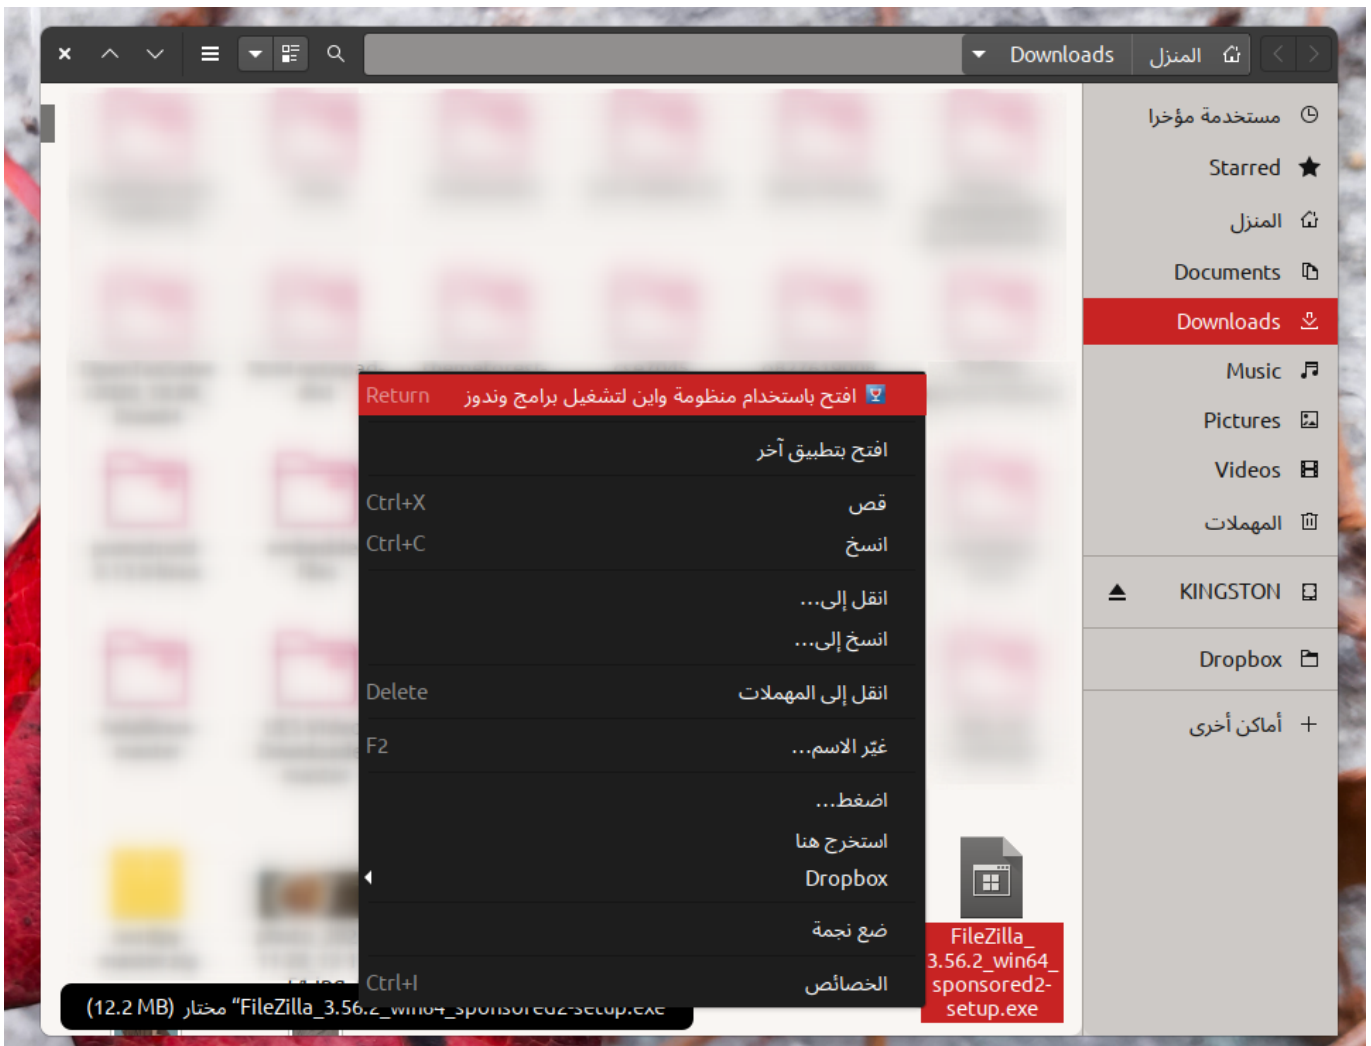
Downloads المنزل

مستخدمة مؤخرا
Starred
المنزل
Documents
Downloads
Music
Pictures
Videos
المهملات
KINGSTON
Dropbox
أماكن أخرى

Return افتح باستخدام منظومة واين لتشغيل برامج وندوز
افتح بتطبيق آخر
Ctrl+X قص
Ctrl+C انسخ
انقل إلى…
انسخ إلى…
Delete انقل إلى المهملات
F2 غيّر الاسم…
اضغط…
استخرج هنا
Dropbox
ضع نجمة
Ctrl+I الخصائص

FileZilla_3.56.2_win64_sponsored2-setup.exe

"FileZilla_3.56.2_win64_sponsored2-setup.exe" مختار (12.2 MB)